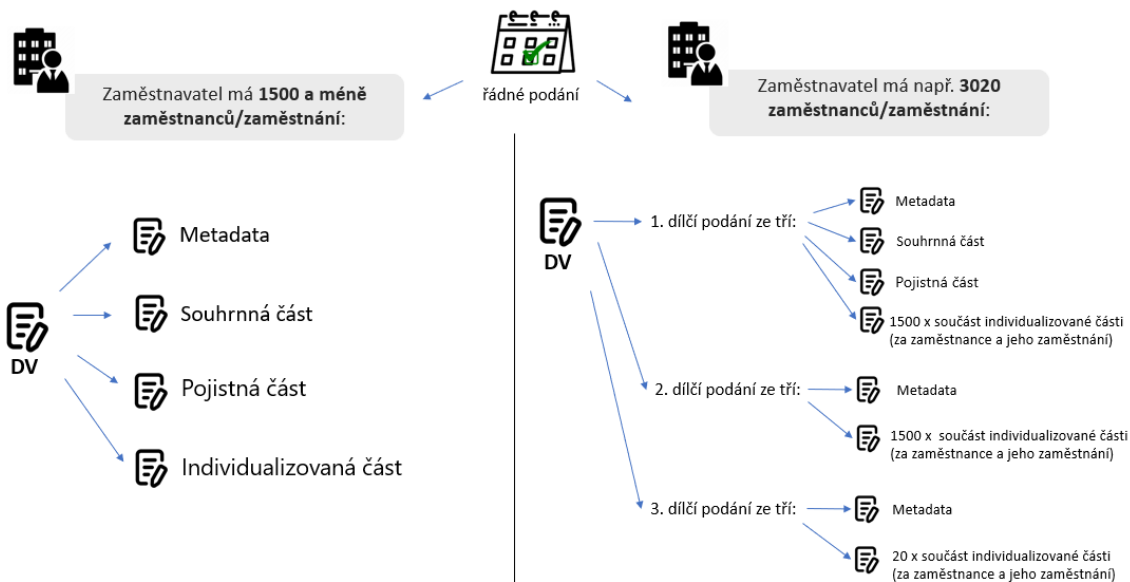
řádné podání

Zaměstnavatel má **1500 a méně zaměstnanců/zaměstnání**:

DV

Metadata

Souhrnná část

Pojistná část

Individualizovaná část

Zaměstnavatel má např. **3020 zaměstnanců/zaměstnání**:

DV

1. dílčí podání ze tří:

Metadata

Souhrnná část

Pojistná část

1500 x součást individualizované části (za zaměstnance a jeho zaměstnání)

2. dílčí podání ze tří:

Metadata

1500 x součást individualizované části (za zaměstnance a jeho zaměstnání)

3. dílčí podání ze tří:

Metadata

20 x součást individualizované části (za zaměstnance a jeho zaměstnání)